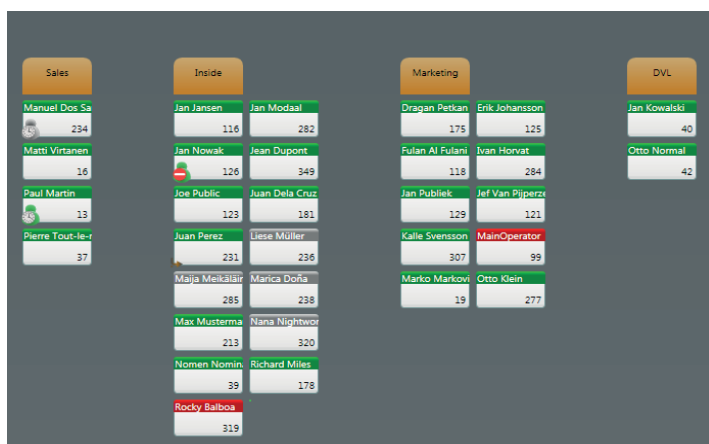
Sales

Manuel Dos Sa
234

Matti Virtanen
16

Paul Martin
13

Pierre Tout-le-r
37

Inside

Jan Jansen
116

Jan Modaal
282

Jan Nowak
126

Jean Dupont
349

Joe Public
123

Juan Dela Cruz
181

Juan Perez
231

Liese Müller
236

Maija Meikäläin
285

Marica Doña
238

Max Musterma
213

Nana Nightwor
320

Nomen Nomin
39

Richard Miles
178

Rocky Balboa
319

Marketing

Dragan Petkan
175

Erik Johansson
125

Fulan Al Fulani
118

Ivan Horvat
284

Jan Publiek
129

Jef Van Pijperze
121

Kalle Svensson
307

MainOperator
99

Marko Markovi
19

Otto Klein
277

DVL

Jan Kowalski
40

Otto Normal
42